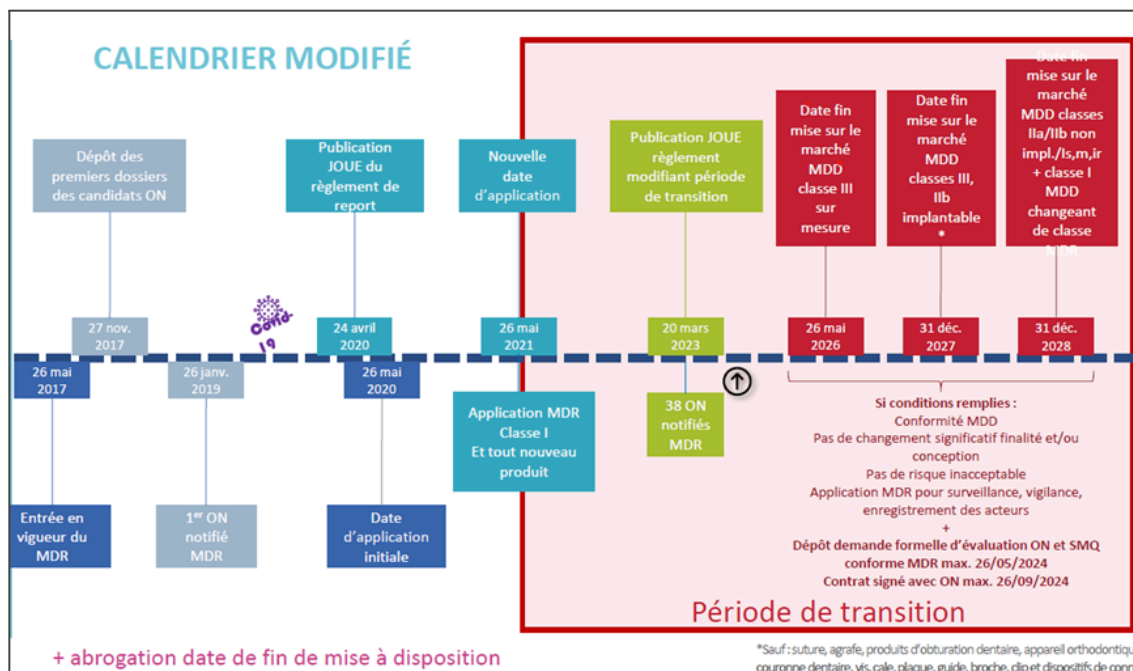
CALENDRIER MODIFIÉ

Dépôt des premiers dossiers des candidats ON

Publication JOUE du règlement de report

Nouvelle date d'application

Publication JOUE règlement modifiant période de transition

Date fin mise sur le marché MDD classe III sur mesure

Date fin mise sur le marché MDD classes III, IIb implantable *

Date fin mise sur le marché MDD classes IIa/IIb non impl./Is,m,ir + classe I MDD changeant de classe MDR

27 nov. 2017

Covid 19

24 avril 2020

26 mai 2021

20 mars 2023

26 mai 2026

31 déc. 2027

31 déc. 2028

26 mai 2017

26 janv. 2019

26 mai 2020

Application MDR Classe I Et tout nouveau produit

38 ON notifiés MDR

Si conditions remplies :
Conformité MDD
Pas de changement significatif finalité et/ou conception
Pas de risque inacceptable
Application MDR pour surveillance, vigilance, enregistrement des acteurs
+
Dépôt demande formelle d'évaluation ON et SMQ conforme MDR max. 26/05/2024
Contrat signé avec ON max. 26/09/2024

Entrée en vigueur du MDR

1$^{er}$ ON notifié MDR

Date d'application initiale

Période de transition

+ abrogation date de fin de mise à disposition

*Sauf : suture, agrafe, produits d'obturation dentaire, appareil orthodontiqu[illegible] couronne dentaire, vis, cale, plaque, guide, broche, clip et dispositifs de conn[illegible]